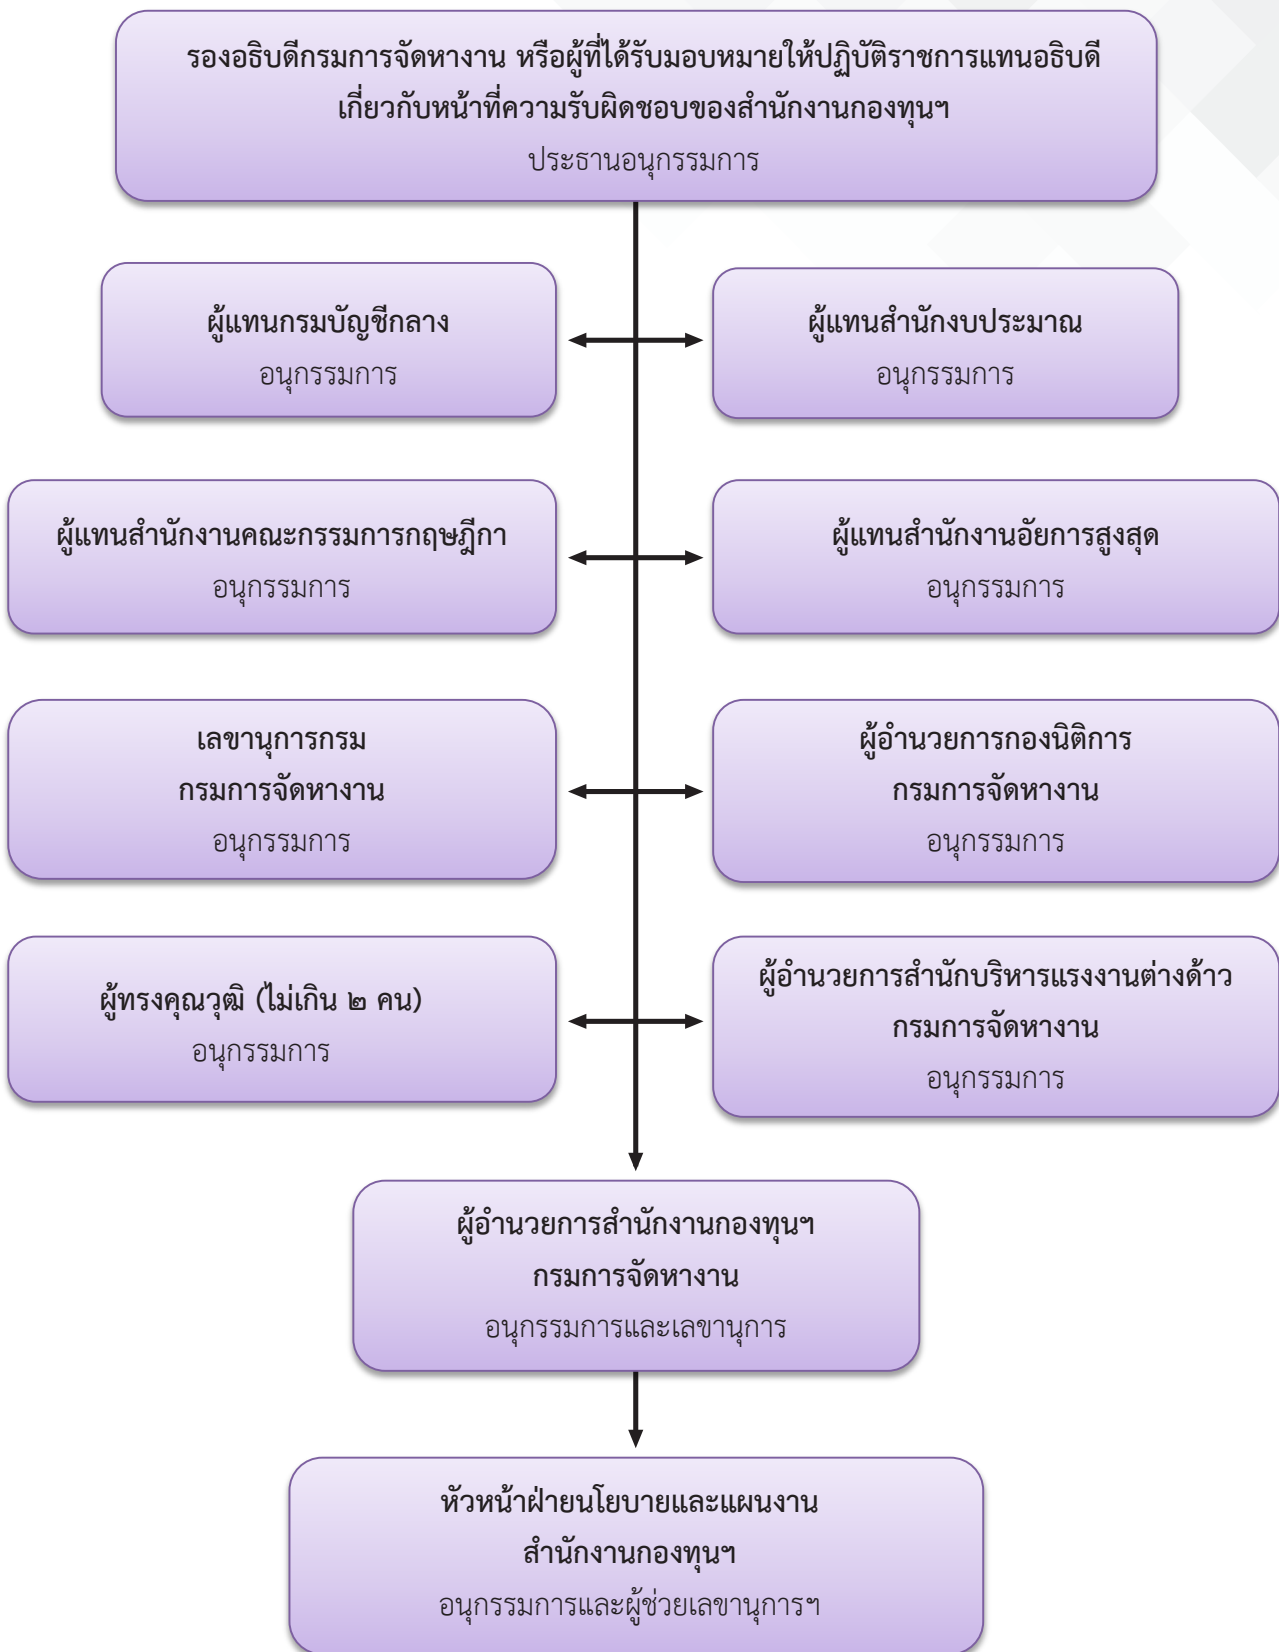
รองอธิบดีกรมการจัดหางาน หรือผู้ที่ได้รับมอบหมายให้ปฏิบัติราชการแทนอธิบดี เกี่ยวกับหน้าที่ความรับผิดชอบของสำนักงานกองทุนฯ
ประธานอนุกรรมการ

ผู้แทนกรมบัญชีกลาง
อนุกรรมการ

ผู้แทนสำนักงบประมาณ
อนุกรรมการ

ผู้แทนสำนักงานคณะกรรมการกฤษฎีกา
อนุกรรมการ

ผู้แทนสำนักงานอัยการสูงสุด
อนุกรรมการ

เลขานุการกรม
กรมการจัดหางาน
อนุกรรมการ

ผู้อำนวยการกองนิติการ
กรมการจัดหางาน
อนุกรรมการ

ผู้ทรงคุณวุฒิ (ไม่เกิน ๒ คน)
อนุกรรมการ

ผู้อำนวยการสำนักบริหารแรงงานต่างด้าว
กรมการจัดหางาน
อนุกรรมการ

ผู้อำนวยการสำนักงานกองทุนฯ
กรมการจัดหางาน
อนุกรรมการและเลขานุการ

หัวหน้าฝ่ายนโยบายและแผนงาน
สำนักงานกองทุนฯ
อนุกรรมการและผู้ช่วยเลขานุการฯ